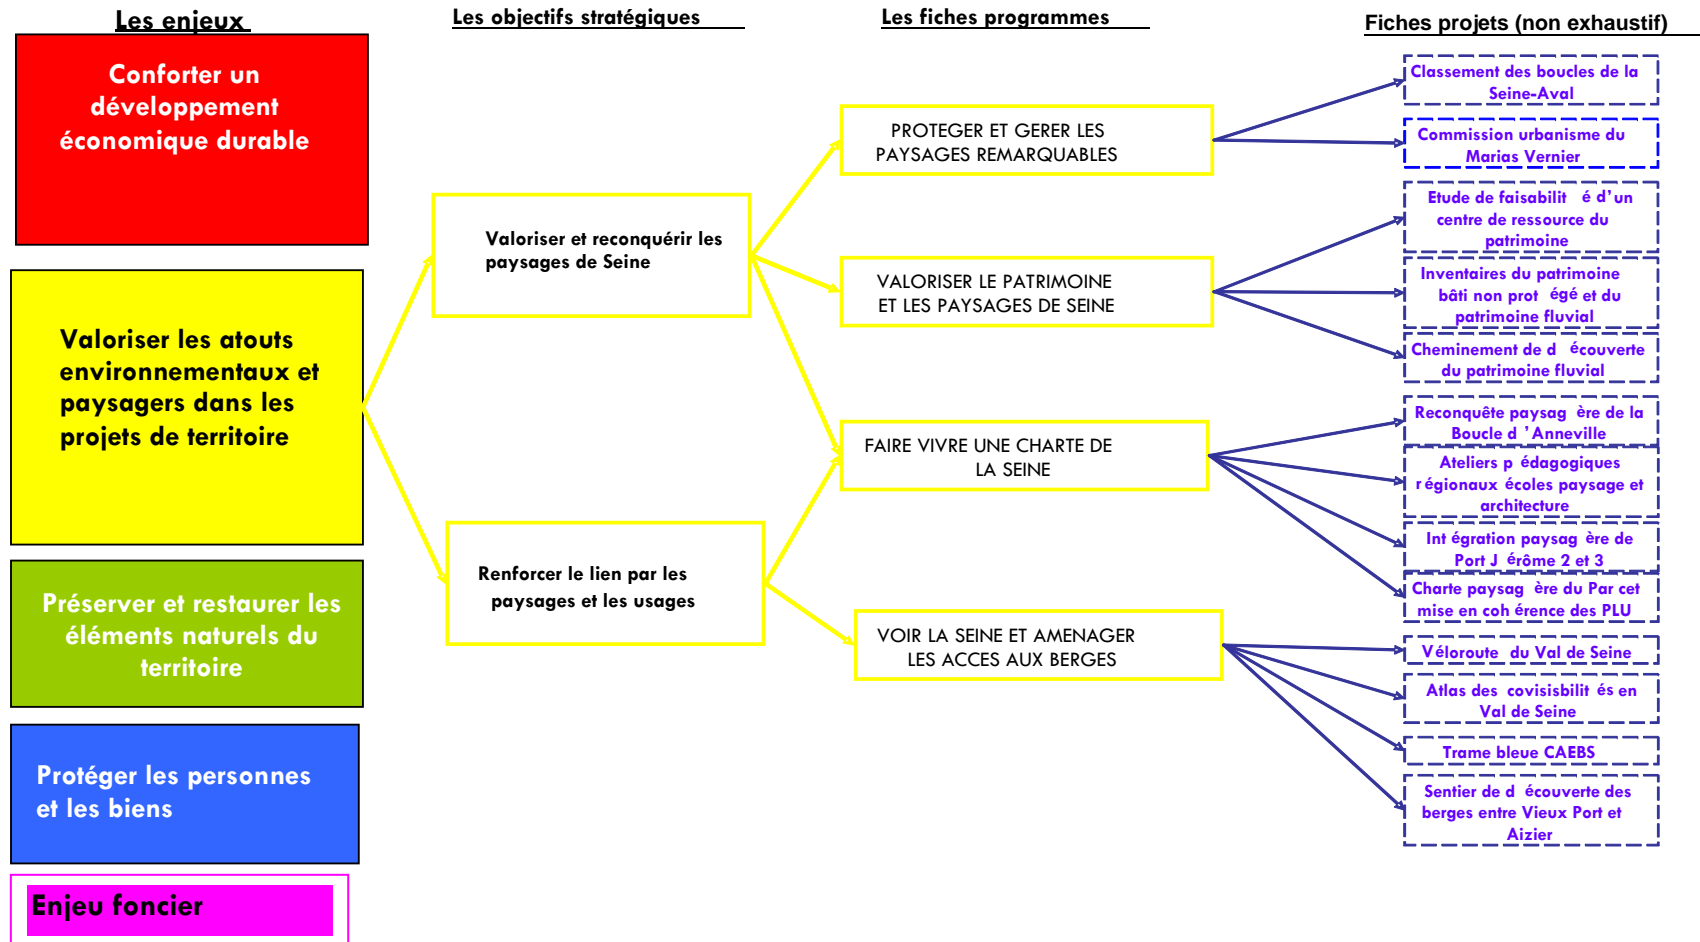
Les enjeux

Conforter un développement économique durable

Valoriser les atouts environnementaux et paysagers dans les projets de territoire

Préserver et restaurer les éléments naturels du territoire

Protéger les personnes et les biens

Enjeu foncier

Les objectifs stratégiques

Valoriser et reconquérir les paysages de Seine

Renforcer le lien par les paysages et les usages

Les fiches programmes

PROTEGER ET GERER LES PAYSAGES REMARQUABLES

VALORISER LE PATRIMOINE ET LES PAYSAGES DE SEINE

FAIRE VIVRE UNE CHARTE DE LA SEINE

VOIR LA SEINE ET AMENAGER LES ACCES AUX BERGES

Fiches projets (non exhaustif)

Classement des boucles de la Seine-Aval

Commission urbanisme du Marias Vernier

Etude de faisabilit é d'un centre de ressource du patrimoine

Inventaires du patrimoine bâti non prot égé et du patrimoine fluvial

Cheminement de d écouverte du patrimoine fluvial

Reconquête paysag ère de la Boucle d 'Anneville

Ateliers p édagogiques r égionaux écoles paysage et architecture

Int égration paysag ère de Port J érôme 2 et 3

Charte paysag ère du Par cet mise en coh érence des PLU

Véloroute du Val de Seine

Atlas des covisibilit és en Val de Seine

Trame bleue CAEBS

Sentier de d écouverte des berges entre Vieux Port et Aizier